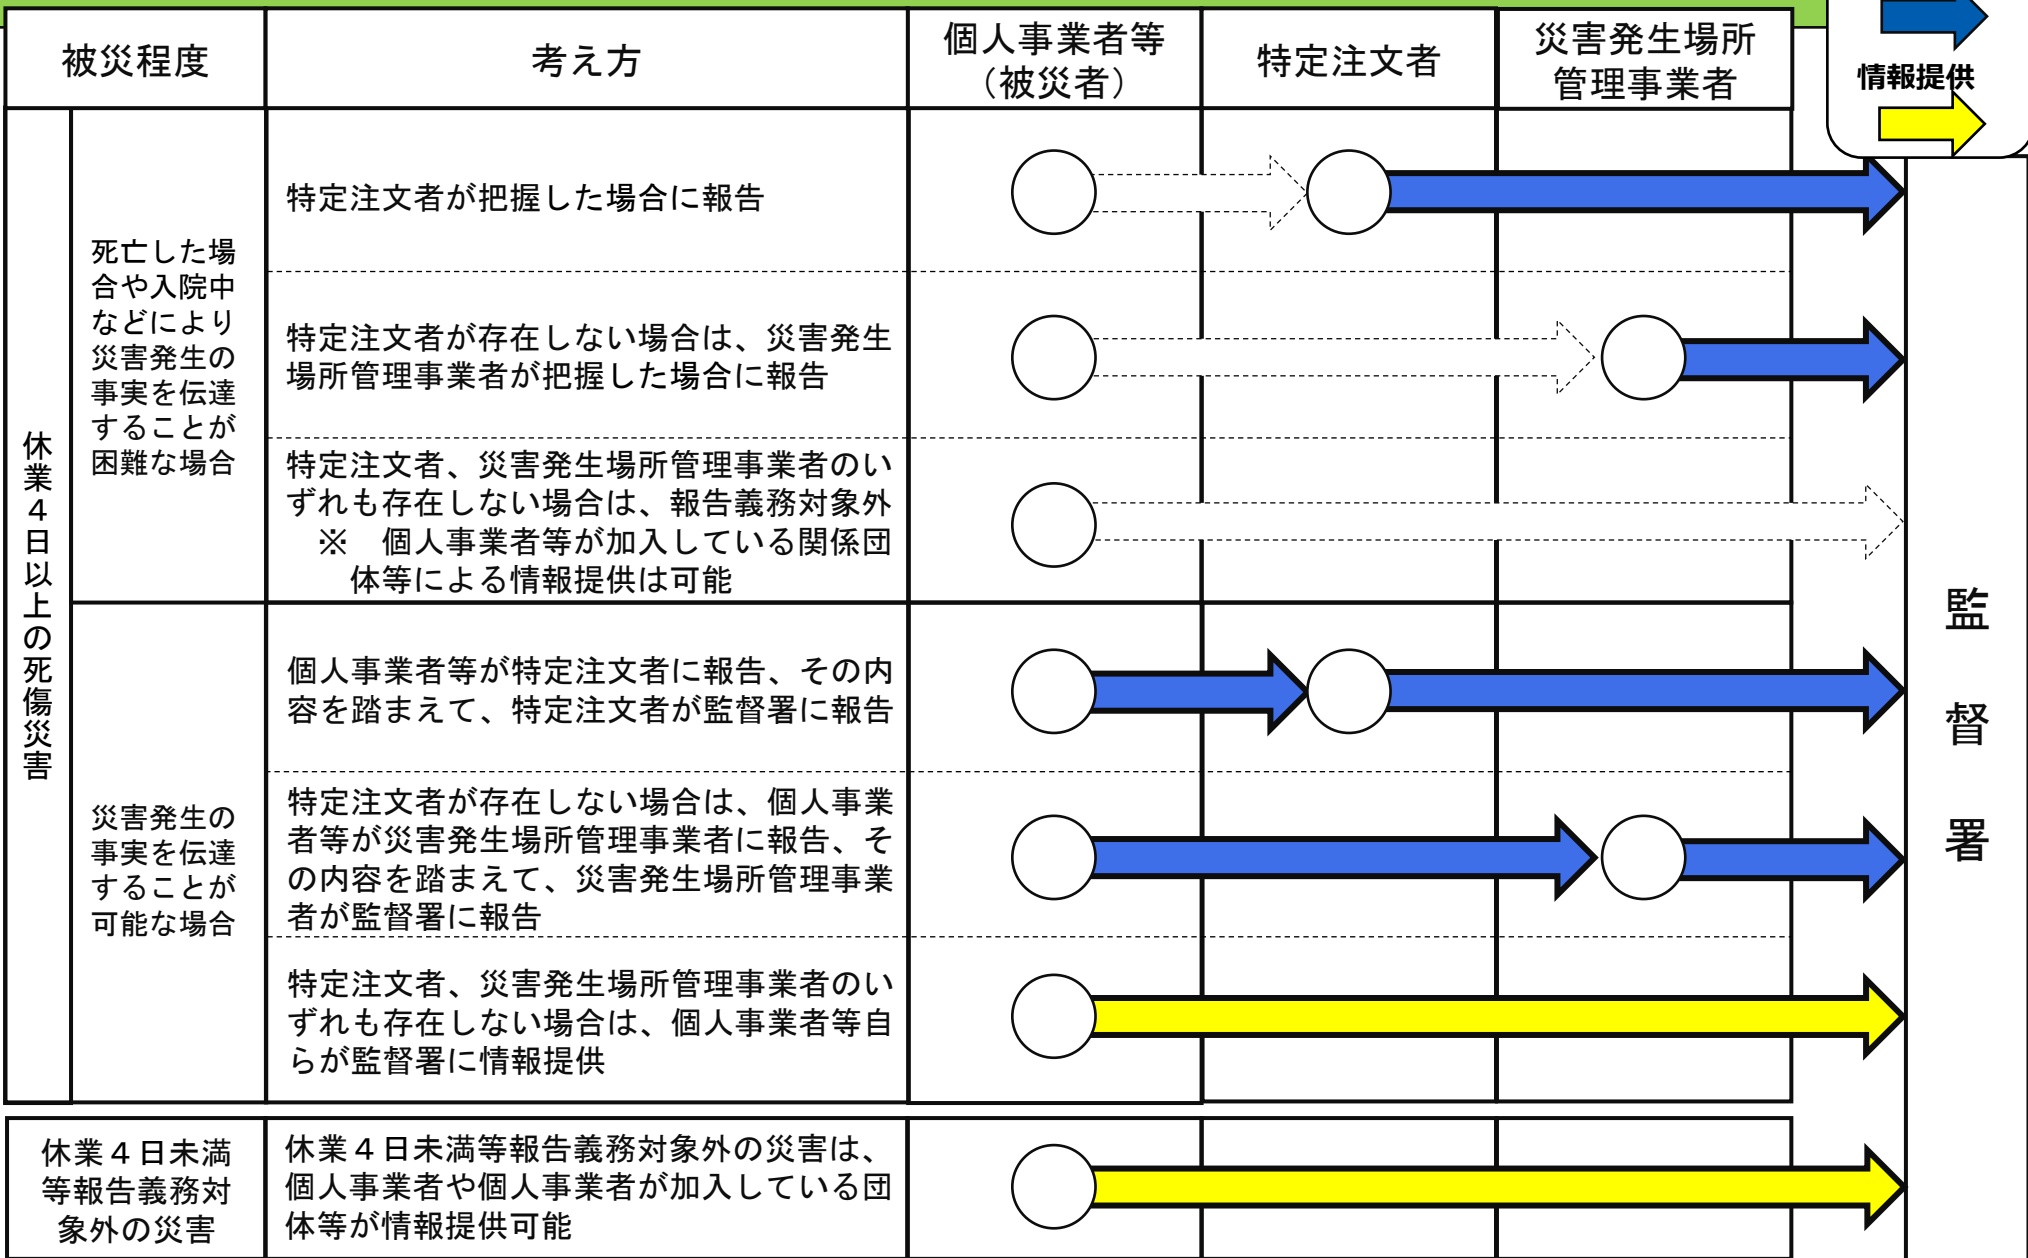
| 被災程度 | | 考え方 | 個人事業者等（被災者） | 特定注文者 | 災害発生場所管理事業者 |
|---|---|---|---|---|---|
| 休業４日以上の死傷災害 | 死亡した場合や入院中などにより災害発生の事実を伝達することが困難な場合 | 特定注文者が把握した場合に報告 | | | |
| | | 特定注文者が存在しない場合は、災害発生場所管理事業者が把握した場合に報告 | | | |
| | | 特定注文者、災害発生場所管理事業者のいずれも存在しない場合は、報告義務対象外 ※ 個人事業者等が加入している関係団体等による情報提供は可能 | | | |
| | 災害発生の事実を伝達することが可能な場合 | 個人事業者等が特定注文者に報告、その内容を踏まえて、特定注文者が監督署に報告 | | | |
| | | 特定注文者が存在しない場合は、個人事業者等が災害発生場所管理事業者に報告、その内容を踏まえて、災害発生場所管理事業者が監督署に報告 | | | |
| | | 特定注文者、災害発生場所管理事業者のいずれも存在しない場合は、個人事業者等自らが監督署に情報提供 | | | |
| 休業４日未満等報告義務対象外の災害 | | 休業４日未満等報告義務対象外の災害は、個人事業者や個人事業者が加入している団体等が情報提供可能 | | | |

情報提供

監督署